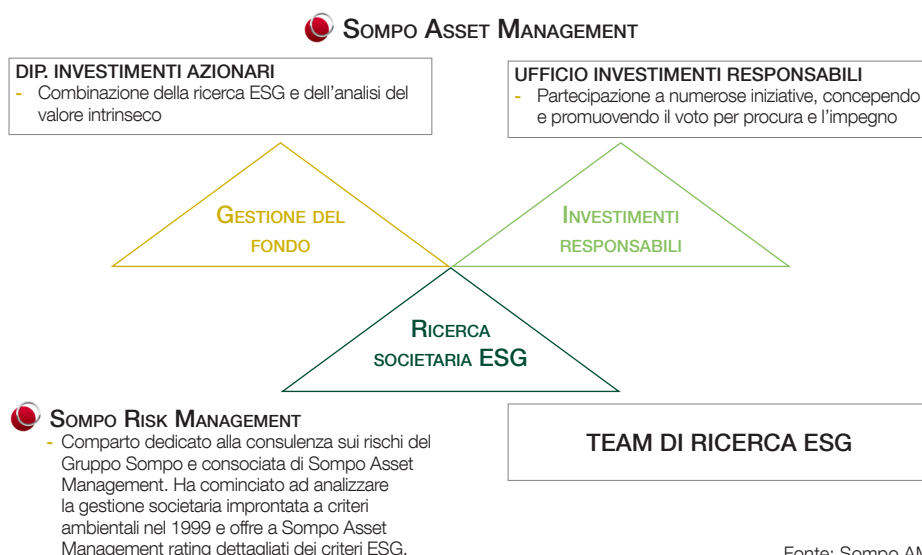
Sompo Asset Management

DIP. INVESTIMENTI AZIONARI
- Combinazione della ricerca ESG e dell'analisi del valore intrinseco

UFFICIO INVESTIMENTI RESPONSABILI
- Partecipazione a numerose iniziative, concependo e promuovendo il voto per procura e l'impegno

Gestione del fondo

Investimenti responsabili

Ricerca societaria ESG

Sompo Risk Management
- Comparto dedicato alla consulenza sui rischi del Gruppo Sompo e consociata di Sompo Asset Management. Ha cominciato ad analizzare la gestione societaria improntata a criteri ambientali nel 1999 e offre a Sompo Asset Management rating dettagliati dei criteri ESG.

TEAM DI RICERCA ESG

Fonte: Sompo AM